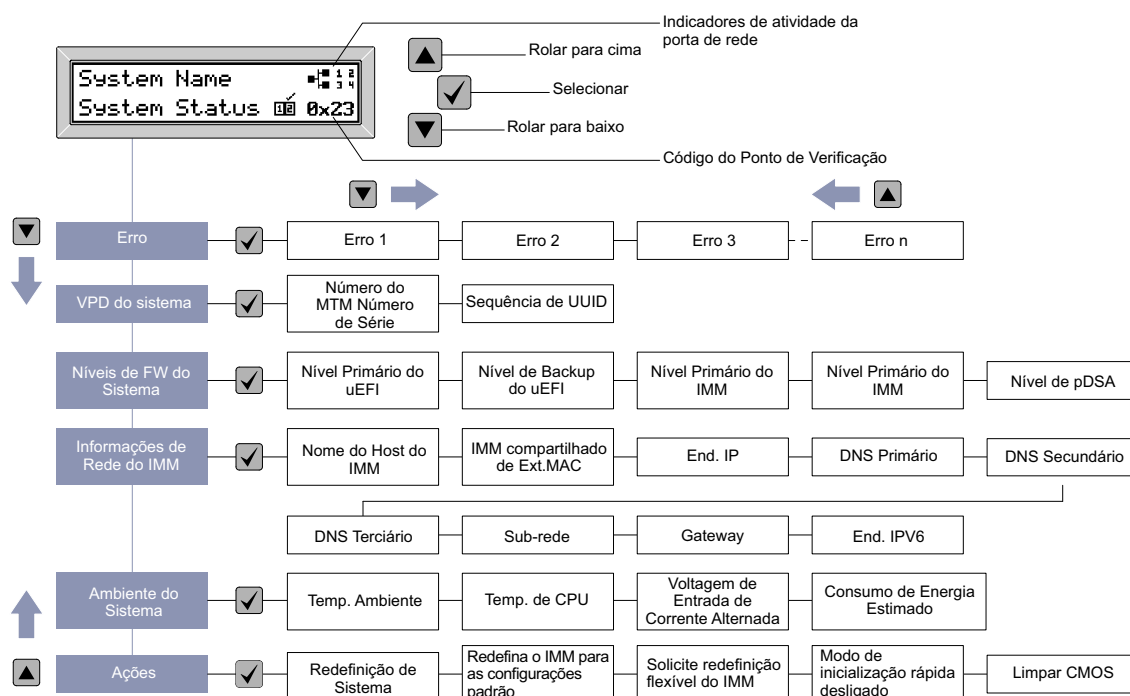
System Name
System Status 0x23

Indicadores de atividade da porta de rede

Rolar para cima

Selecionar

Rolar para baixo

Código do Ponto de Verificação

Erro
Erro 1
Erro 2
Erro 3
Erro n

VPD do sistema
Número do MTM Número de Série
Sequência de UUID

Níveis de FW do Sistema
Nível Primário do uEFI
Nível de Backup do uEFI
Nível Primário do IMM
Nível Primário do IMM
Nível de pDSA

Informações de Rede do IMM
Nome do Host do IMM
IMM compartilhado de Ext.MAC
End. IP
DNS Primário
DNS Secundário
DNS Terciário
Sub-rede
Gateway
End. IPV6

Ambiente do Sistema
Temp. Ambiente
Temp. de CPU
Voltagem de Entrada de Corrente Alternada
Consumo de Energia Estimado

Ações
Redefinição de Sistema
Redefina o IMM para as configurações padrão
Solicite redefinição flexível do IMM
Modo de inicialização rápida desligado
Limpar CMOS